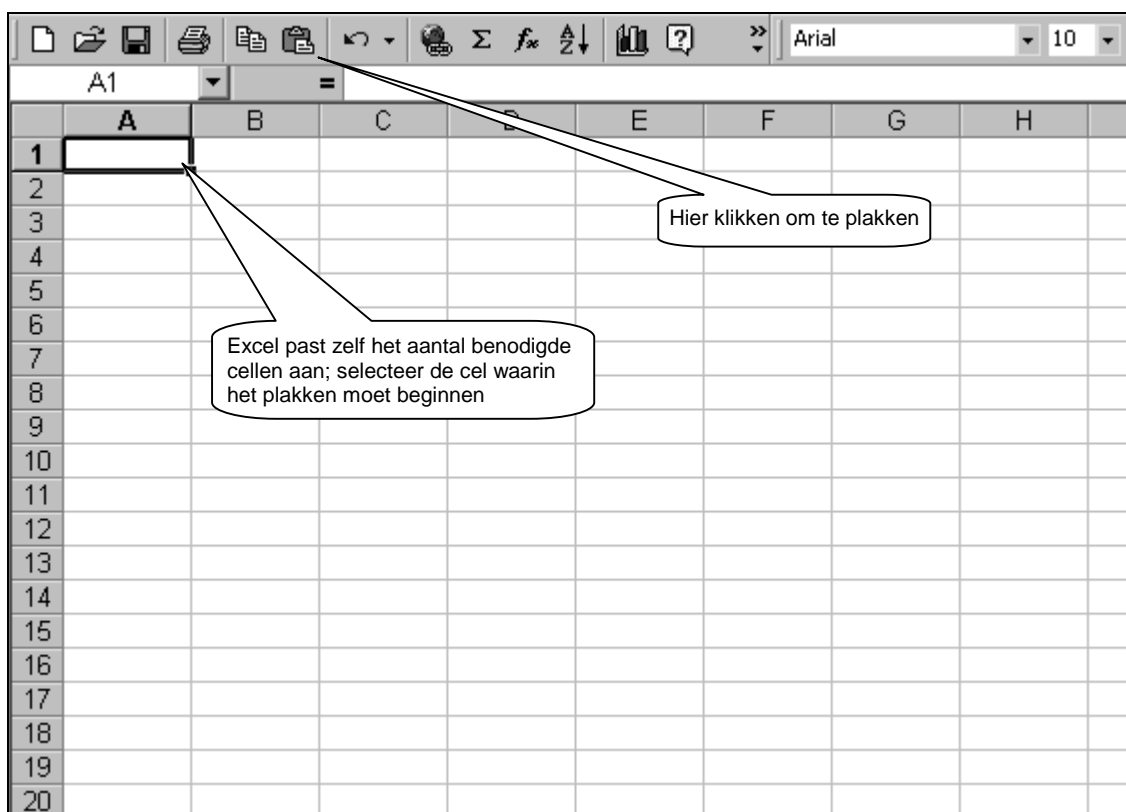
Arial 10

A1 =

| | A | B | C | D | E | F | G | H |
|---|---|---|---|---|---|---|---|---|
| 1 | | | | | | | | |
| 2 | | | | | | | | |
| 3 | | | | | | | | |
| 4 | | | | | | | | |
| 5 | | | | | | | | |
| 6 | | | | | | | | |
| 7 | | | | | | | | |
| 8 | | | | | | | | |
| 9 | | | | | | | | |
| 10 | | | | | | | | |
| 11 | | | | | | | | |
| 12 | | | | | | | | |
| 13 | | | | | | | | |
| 14 | | | | | | | | |
| 15 | | | | | | | | |
| 16 | | | | | | | | |
| 17 | | | | | | | | |
| 18 | | | | | | | | |
| 19 | | | | | | | | |
| 20 | | | | | | | | |

Hier klikken om te plakken

Excel past zelf het aantal benodigde cellen aan; selecteer de cel waarin het plakken moet beginnen